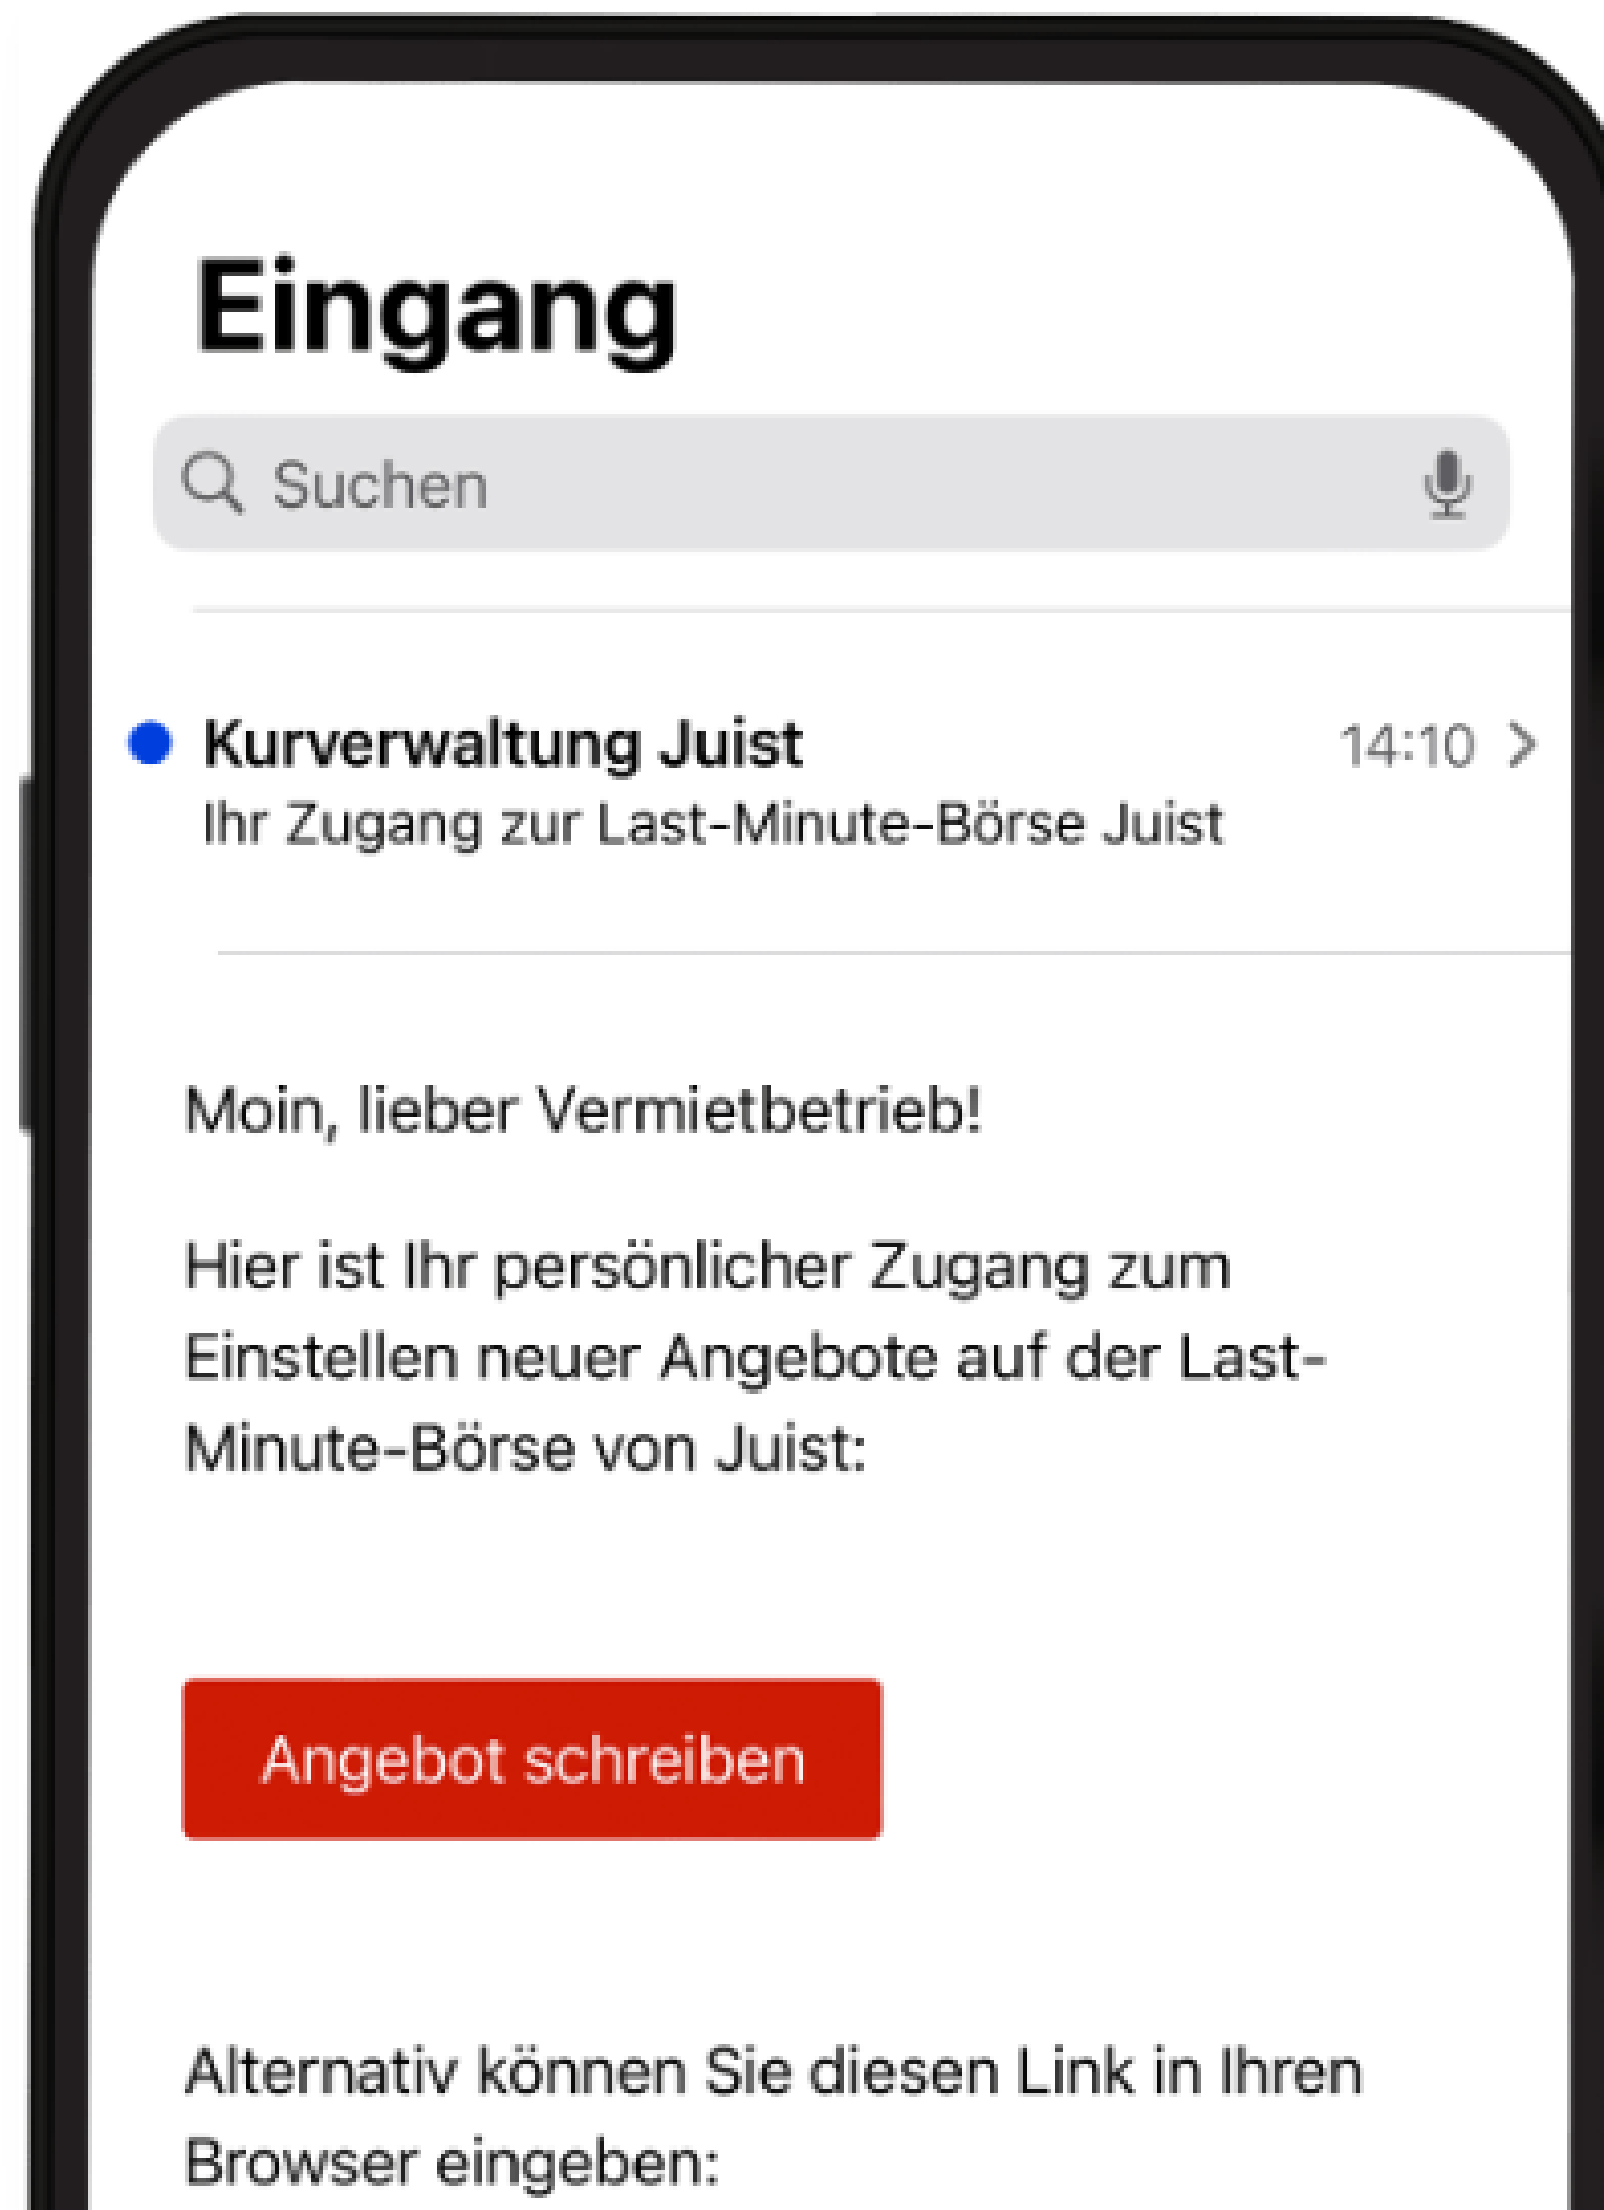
Eingang

Suchen

Kurverwaltung Juist 14:10 >
Ihr Zugang zur Last-Minute-Börse Juist

Moin, lieber Vermietbetrieb!

Hier ist Ihr persönlicher Zugang zum Einstellen neuer Angebote auf der Last-Minute-Börse von Juist:

Angebot schreiben

Alternativ können Sie diesen Link in Ihren Browser eingeben: